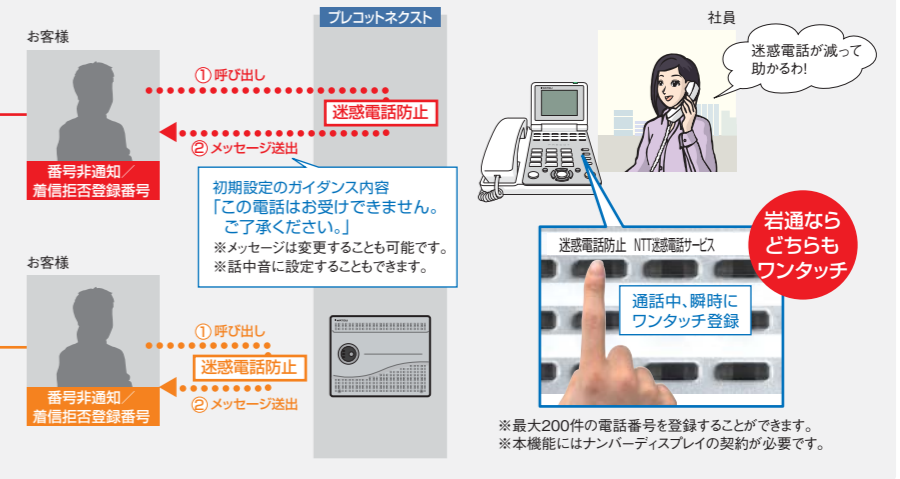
プレコットネクスト

お客様

① 呼び出し

迷惑電話防止

② メッセージ送出

番号非通知／着信拒否登録番号

初期設定のガイダンス内容
「この電話はお受けできません。ご了承ください。」
※メッセージは変更することも可能です。
※話中音に設定することもできます。

お客様

① 呼び出し

迷惑電話防止

② メッセージ送出

番号非通知／着信拒否登録番号

社員

迷惑電話が減って助かるわ!

岩通ならどちらもワンタッチ

迷惑電話防止　NTT迷惑電話サービス

通話中、瞬時にワンタッチ登録

※最大200件の電話番号を登録することができます。
※本機能にはナンバーディスプレイの契約が必要です。